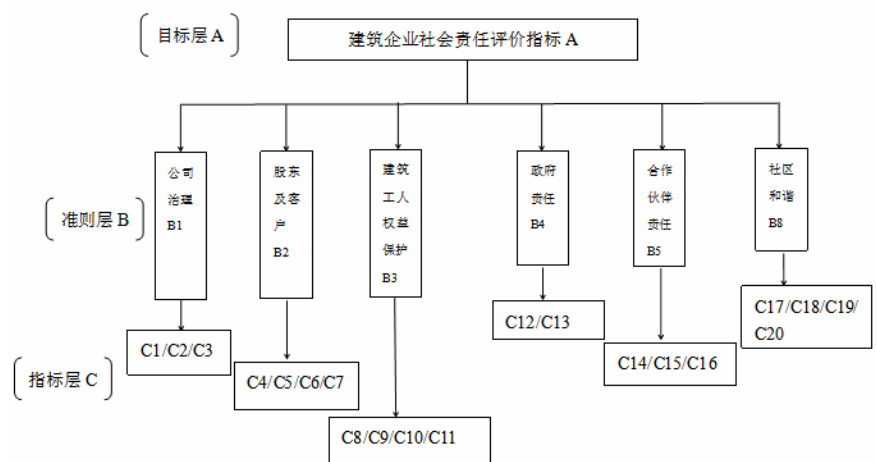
目标层 A

建筑企业社会责任评价指标 A

准则层 B

公司治理 B1

股东及客户 B2

建筑工人权益保护 B3

政府责任 B4

合作伙伴责任 B5

社区和谐 B8

指标层 C

C1/C2/C3

C4/C5/C6/C7

C8/C9/C10/C11

C12/C13

C14/C15/C16

C17/C18/C19/C20